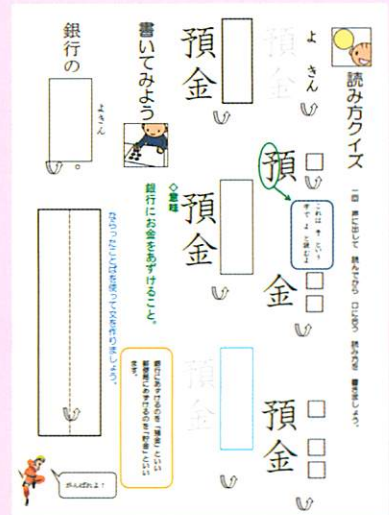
読み方クイズ

一回 声に出して 読んでから 口に出して 読み方を 書き表しよう。

よ きん

預金

預

これは「よ」という字で「よ」と読むよ

金

預金

預金

預金

◇意味
銀行にお金をあずけること。

銀行にあずけるお金を「預金」といい、郵便局にあずけるお金を「貯金」といいます。

書いてみよう

預金

預金

ならったことばを使って文を作りましょう。

銀行の よきん 。

がんばれよ！